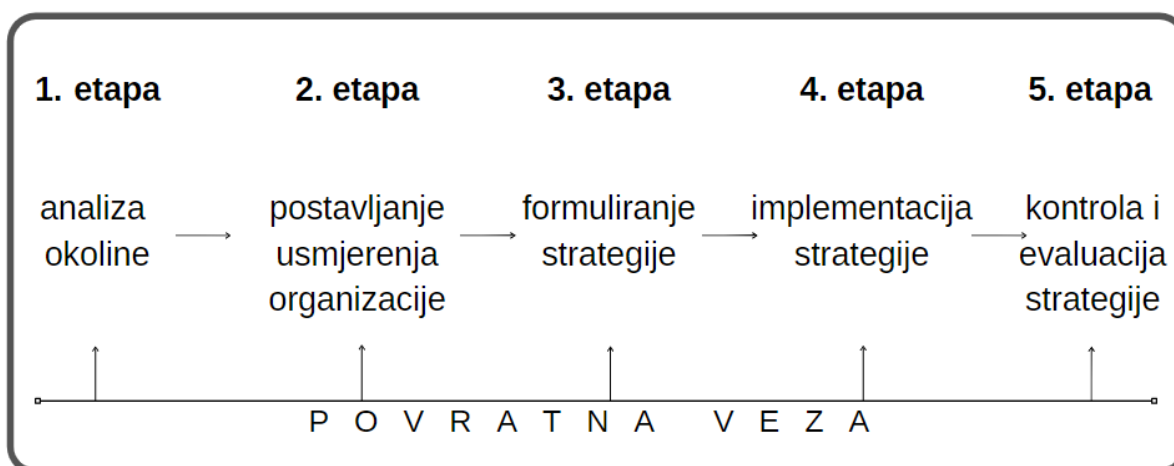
1. etapa

analiza okoline

2. etapa

postavljanje usmjerenja organizacije

3. etapa

formuliranje strategije

4. etapa

implementacija strategije

5. etapa

kontrola i evaluacija strategije

P O V R A T N A V E Z A